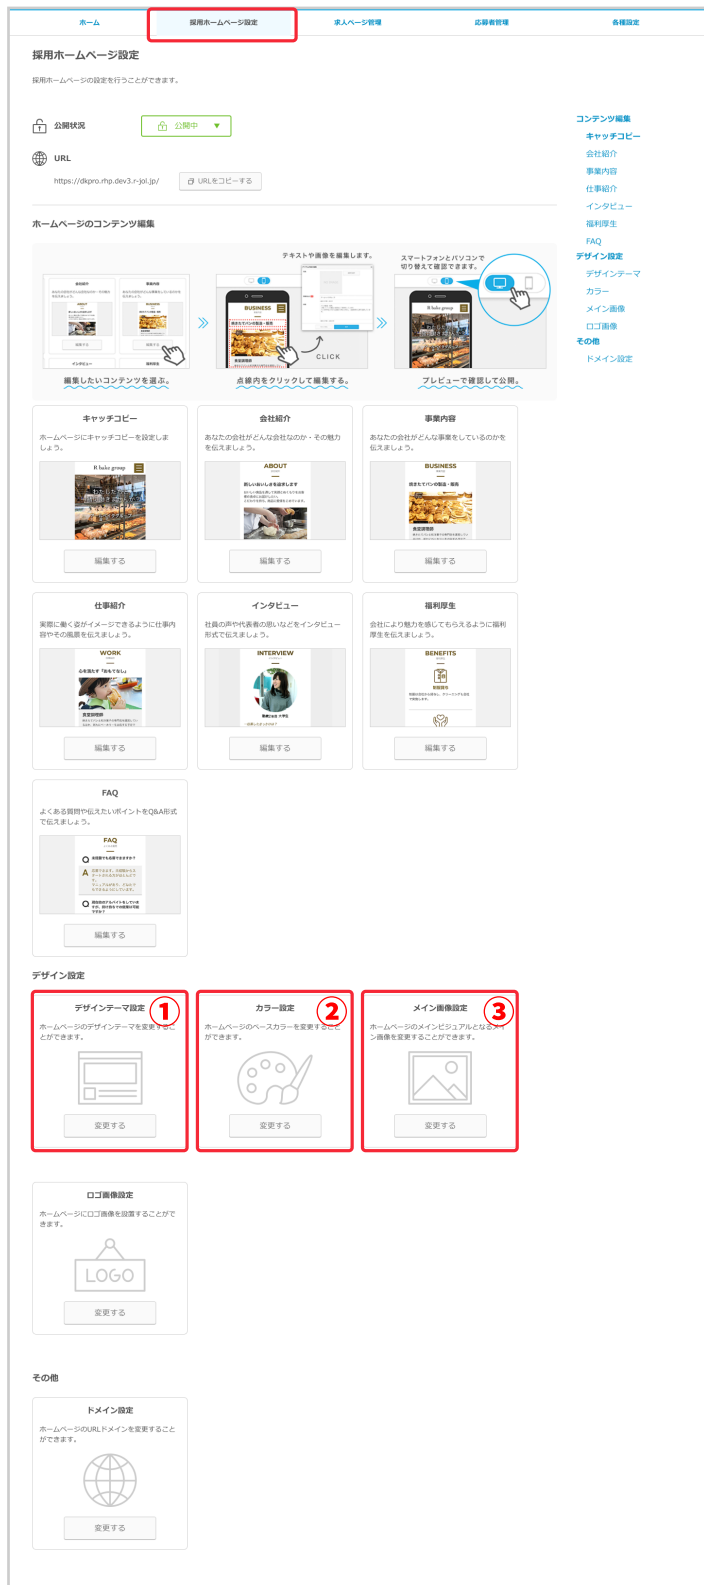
ホーム　採用ホームページ設定　求人ページ管理　応募者管理　各種設定

採用ホームページ設定

採用ホームページの設定を行うことができます。

公開状況　公開中

URL

https://dkpro.rhp.dev3.r-jol.jp/　URLをコピーする

ホームページのコンテンツ編集

テキストや画像を編集します。

スマートフォンとパソコンで切り替えて確認できます。

CLICK

編集したいコンテンツを選ぶ。　点線内をクリックして編集する。　プレビューで確認して公開。

キャッチコピー
ホームページにキャッチコピーを設定しましょう。
編集する

会社紹介
あなたの会社がどんな会社なのか・その魅力を伝えましょう。
ABOUT
編集する

事業内容
あなたの会社がどんな事業をしているのかを伝えましょう。
BUSINESS
編集する

仕事紹介
実際に働く姿がイメージできるように仕事内容やその風景を伝えましょう。
WORK
編集する

インタビュー
社員の声や代表者の思いなどをインタビュー形式で伝えましょう。
INTERVIEW
編集する

福利厚生
会社により魅力を感じてもらえるように福利厚生を伝えましょう。
BENEFITS
編集する

FAQ
よくある質問や伝えたいポイントをQ&A形式で伝えましょう。
FAQ
編集する

デザイン設定

デザインテーマ設定 ①
ホームページのデザインテーマを変更することができます。
変更する

カラー設定 ②
ホームページのベースカラーを変更することができます。
変更する

メイン画像設定 ③
ホームページのメインビジュアルとなるメイン画像を変更することができます。
変更する

ロゴ画像設定
ホームページにロゴ画像を設置することができます。
LOGO
変更する

その他

ドメイン設定
ホームページのURLドメインを変更することができます。
変更する

コンテンツ編集
キャッチコピー
会社紹介
事業内容
仕事紹介
インタビュー
福利厚生
FAQ
デザイン設定
デザインテーマ
カラー
メイン画像
ロゴ画像
その他
ドメイン設定